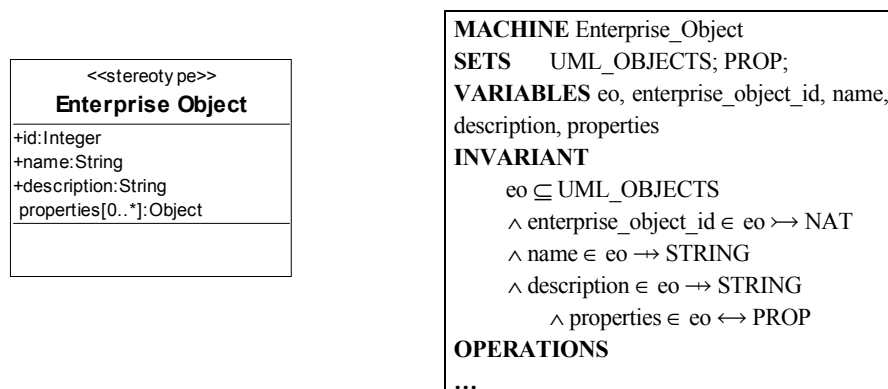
<<stereoty pe>>
Enterprise Object
+id:Integer
+name:String
+description:String
properties[0..*]:Object

MACHINE Enterprise_Object
SETS UML_OBJECTS; PROP;
VARIABLES eo, enterprise_object_id, name, description, properties
INVARIANT
$eo \subseteq UML\_OBJECTS$
$\wedge$ enterprise_object_id $\in$ eo $\rightarrowtail$ NAT
$\wedge$ name $\in$ eo $\rightarrow$ STRING
$\wedge$ description $\in$ eo $\rightarrow$ STRING
$\wedge$ properties $\in$ eo $\leftrightarrow$ PROP
OPERATIONS
…